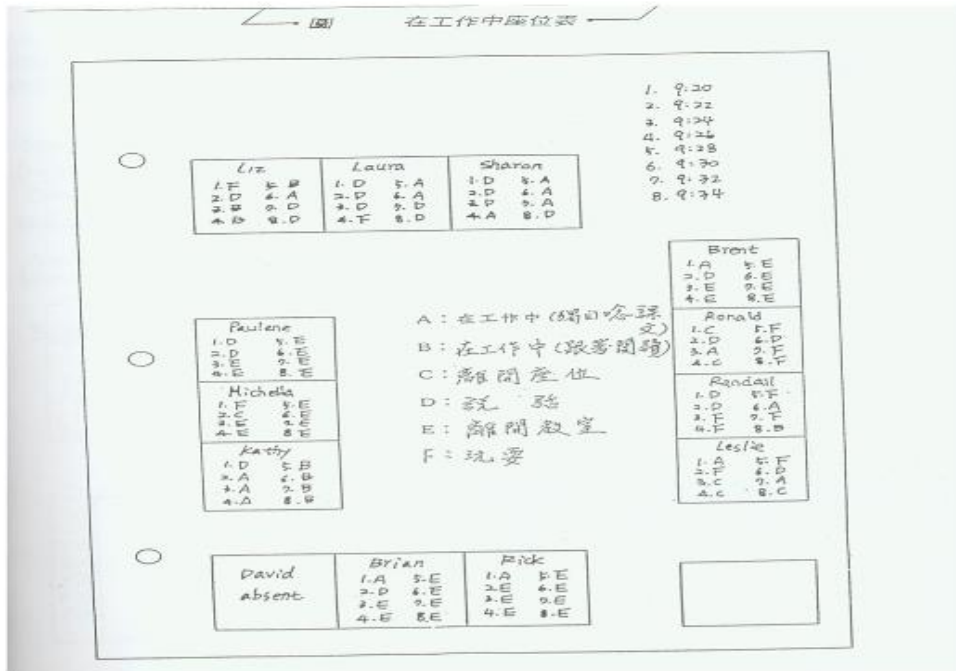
圖　在工作中座位表

1. 9:20
2. 9:22
3. 9:24
4. 9:26
5. 9:28
6. 9:30
7. 9:32
8. 9:34

| Liz | Laura | Sharon |
|---|---|---|
| 1.F 5.B | 1.D 5.A | 1.D 5.A |
| 2.D 6.A | 2.D 6.A | 2.D 6.A |
| 3.B 7.D | 3.D 7.D | 3.D 7.A |
| 4.B 8.D | 4.F 8.D | 4.A 8.D |

Brent
1.A 5.E
2.D 6.E
3.E 7.E
4.E 8.E

Ronald
1.C 5.F
2.D 6.D
3.A 7.F
4.C 8.F

Randall
1.D 5.F
2.D 6.A
3.F 7.F
4.F 8.B

Leslie
1.A 5.F
2.F 6.D
3.C 7.A
4.C 8.C

Paulene
1.D 5.E
2.D 6.E
3.E 7.E
4.E 8.E

Michella
1.F 5.E
2.C 6.E
3.E 7.E
4.E 8.E

Kathy
1.D 5.B
2.A 6.B
3.A 7.B
4.A 8.B

A：在工作中（獨自唸課文）
B：在工作中（跟著閱讀）
C：離開座位
D：說　話
E：離開教室
F：玩耍

| David absent | Brian | Rick |
|---|---|---|
| | 1.A 5.E | 1.A 5.E |
| | 2.D 6.E | 2.E 6.E |
| | 3.E 7.E | 3.E 7.E |
| | 4.E 8.E | 4.E 8.E |